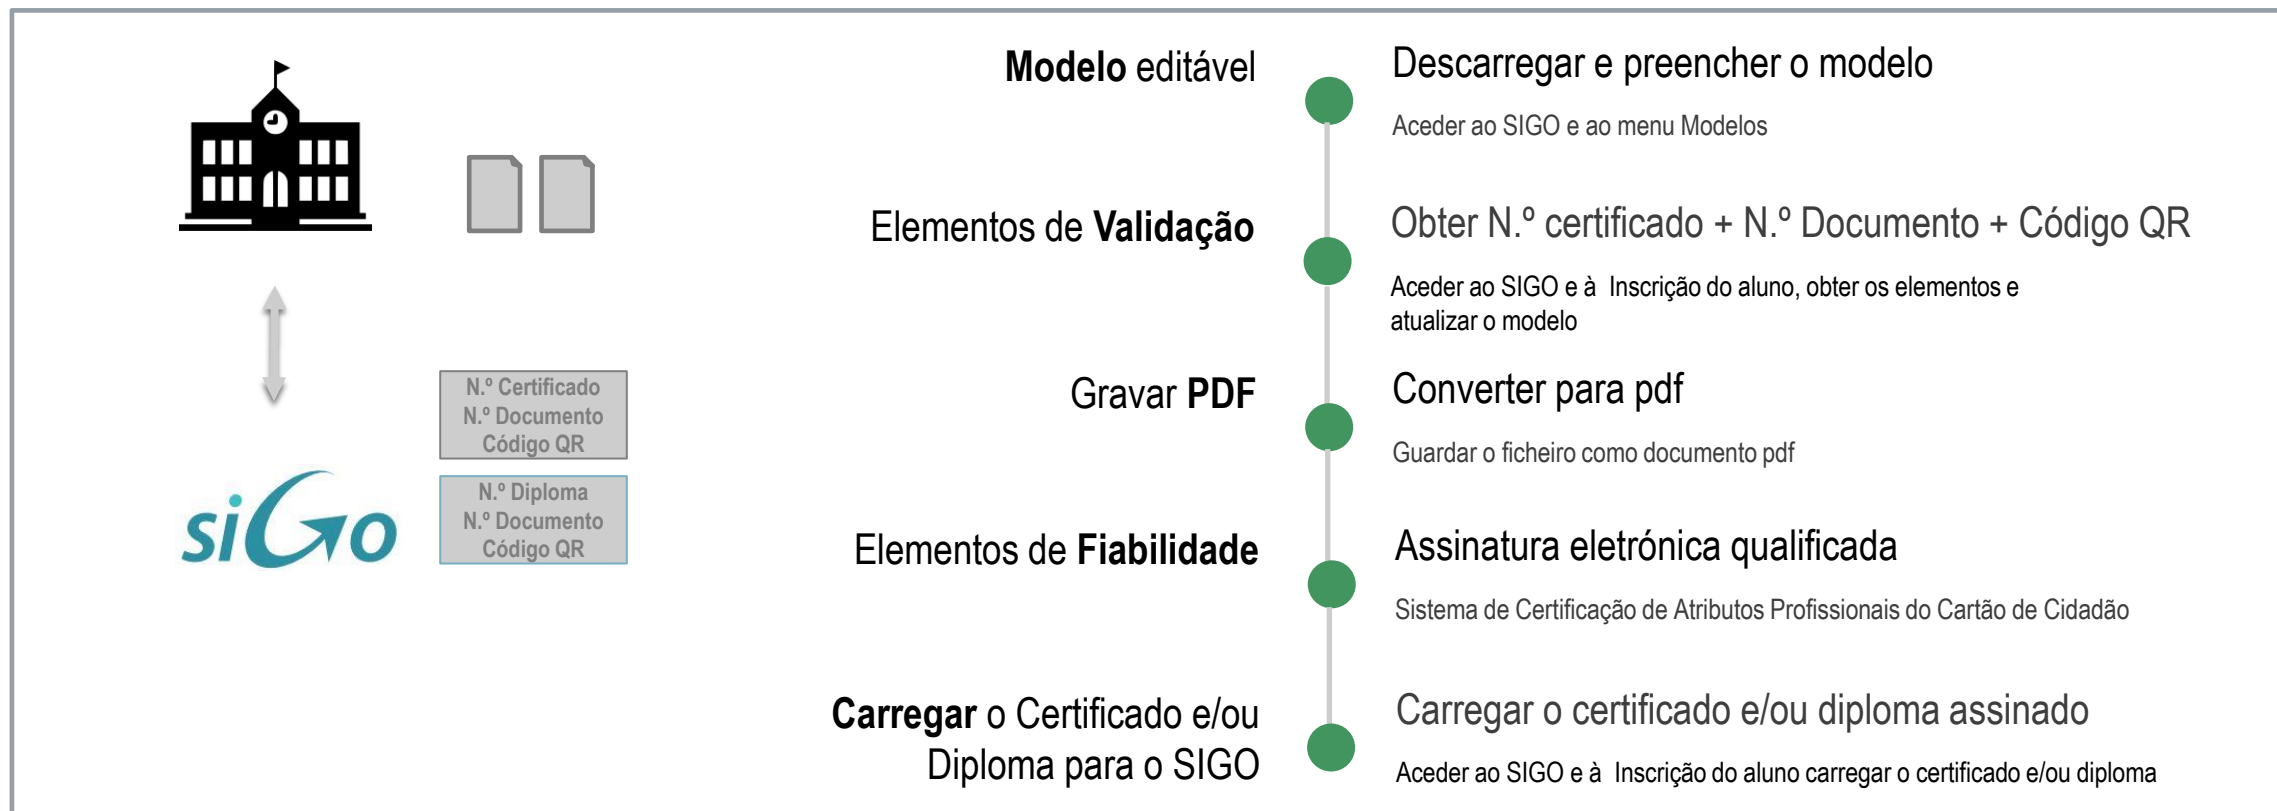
N.º Certificado
N.º Documento
Código QR

siGo

N.º Diploma
N.º Documento
Código QR

**Modelo** editável

Descarregar e preencher o modelo

Aceder ao SIGO e ao menu Modelos

Elementos de **Validação**

Obter N.º certificado + N.º Documento + Código QR

Aceder ao SIGO e à Inscrição do aluno, obter os elementos e atualizar o modelo

Gravar **PDF**

Converter para pdf

Guardar o ficheiro como documento pdf

Elementos de **Fiabilidade**

Assinatura eletrónica qualificada

Sistema de Certificação de Atributos Profissionais do Cartão de Cidadão

**Carregar** o Certificado e/ou Diploma para o SIGO

Carregar o certificado e/ou diploma assinado

Aceder ao SIGO e à Inscrição do aluno carregar o certificado e/ou diploma